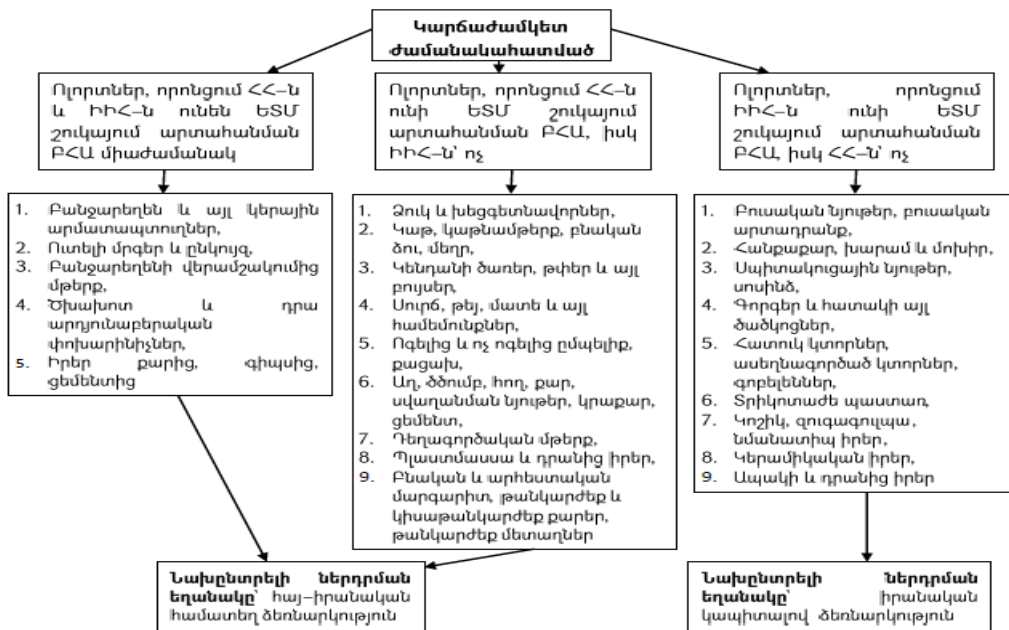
Կարճաժամկետ ժամանակահատված

Ոլորտներ, որոնցում ՀՀ–ն և ԻԻՀ–ն ունեն ԵՏՄ շուկայում արտահանման ԲՀԱ միաժամանակ

Ոլորտներ, որոնցում ՀՀ–ն ունի ԵՏՄ շուկայում արտահանման ԲՀԱ, իսկ ԻԻՀ–ն՝ ոչ

Ոլորտներ, որոնցում ԻԻՀ–ն ունի ԵՏՄ շուկայում արտահանման ԲՀԱ, իսկ ՀՀ–ն՝ ոչ

1. Բանջարեղեն և այլ կերային արմատապտուղներ,
2. Ուտելի մրգեր և ընկույզ,
3. Բանջարեղենի վերամշակումից մթերք,
4. Ծխախոտ և դրա արդյունաբերական փոխարինիչներ,
5. Իրեր քարից, գիպսից, ցեմենտից

1. Ձուկ և խեցգետնավորներ,
2. Կաթ, կաթնամթերք, բնական ձու, մեղր,
3. Կենդանի ծառեր, թփեր և այլ բույսեր,
4. Սուրճ, թեյ, մատե և այլ համեմունքներ,
5. Ոգելից և ոչ ոգելից ըմպելիք, քացախ,
6. Աղ, ծծումբ, հող, քար, սվաղանման նյութեր, կրաքար, ցեմենտ,
7. Դեղագործական մթերք,
8. Պլաստմասսա և դրանից իրեր,
9. Բնական և արհեստական մարգարիտ, թանկարժեք և կիսաթանկարժեք քարեր, թանկարժեք մետաղներ

1. Բուսական նյութեր, բուսական արտադրանք,
2. Հանքաքար, խարամ և մոխիր,
3. Սպիտակուցային նյութեր, սոսինձ,
4. Գորգեր և հատակի այլ ծածկոցներ,
5. Հատուկ կտորներ, ասեղնագործած կտորներ, գոբելեններ,
6. Տրիկոտաժե պաստառ,
7. Կոշիկ, զուգագուլպա, նմանատիպ իրեր,
8. Կերամիկական իրեր,
9. Ապակի և դրանից իրեր

Նախընտրելի ներդրման եղանակը՝ հայ–իրանական համատեղ ձեռնարկություն

Նախընտրելի ներդրման եղանակը՝ իրանական կապիտալով ձեռնարկություն